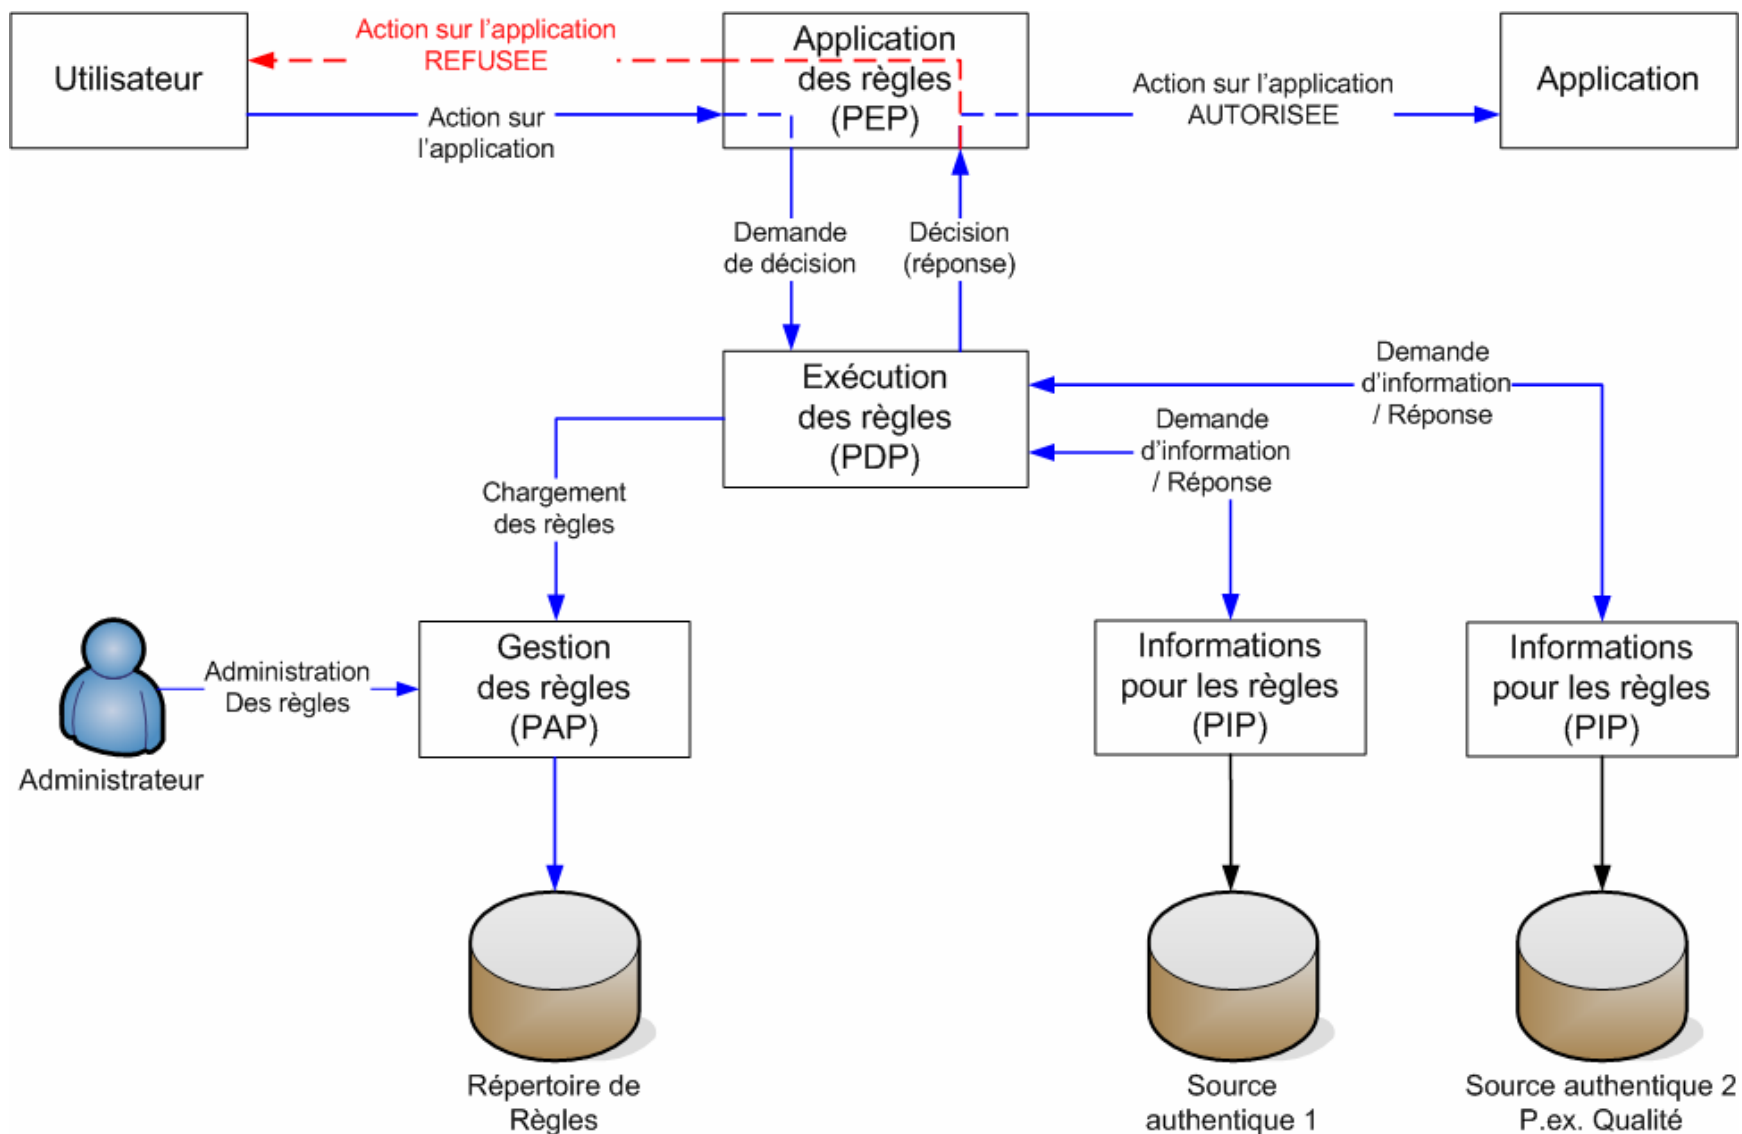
Utilisateur

Action sur l'application REFUSEE

Application des règles (PEP)

Application

Action sur l'application

Action sur l'application AUTORISEE

Demande de décision

Décision (réponse)

Exécution des règles (PDP)

Demande d'information / Réponse

Demande d'information / Réponse

Chargement des règles

Administration Des règles

Gestion des règles (PAP)

Administrateur

Informations pour les règles (PIP)

Informations pour les règles (PIP)

Répertoire de Règles

Source authentique 1

Source authentique 2 P.ex. Qualité